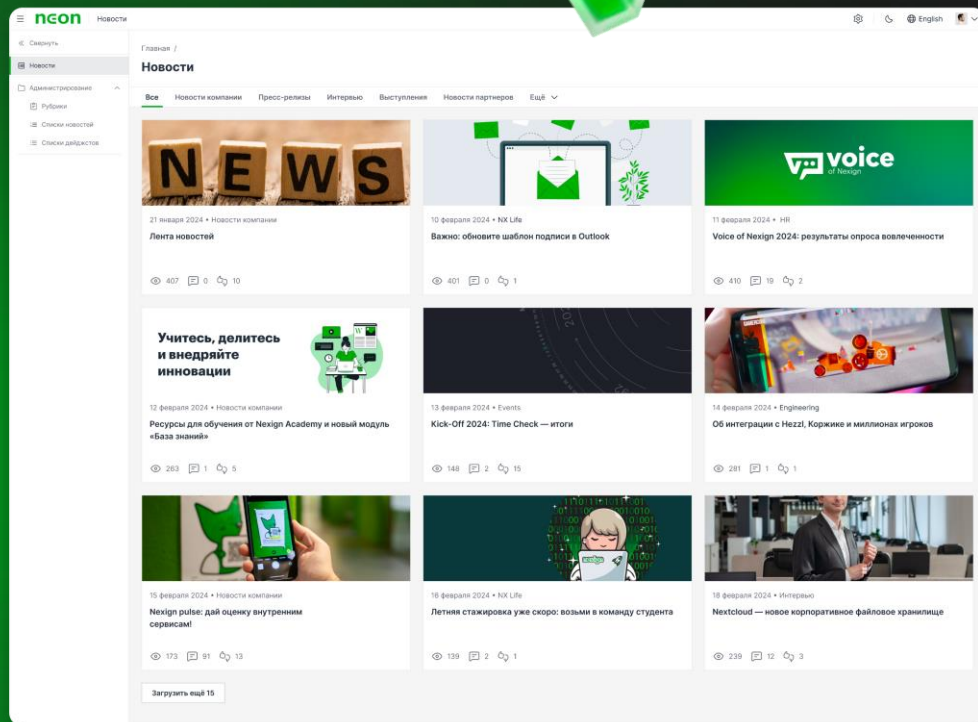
neon Новости

English

« Свернуть

Новости

Администрирование

Рубрики

Списки новостей

Списки дайджестов

Главная /

Новости

Все Новости компании Пресс-релизы Интервью Выступления Новости партнеров Ещё

NEWS

21 января 2024 • Новости компании

Лента новостей

407 0 10

10 февраля 2024 • NX Life

Важно: обновите шаблон подписи в Outlook

401 0 1

voice of Nexign

11 февраля 2024 • HR

Voice of Nexign 2024: результаты опроса вовлеченности

410 19 2

Учитесь, делитесь и внедряйте инновации

12 февраля 2024 • Новости компании

Ресурсы для обучения от Nexign Academy и новый модуль «База знаний»

263 1 5

13 февраля 2024 • Events

Kick-Off 2024: Time Check — итоги

148 2 15

14 февраля 2024 • Engineering

Об интеграции с Hezzl, Коржике и миллионах игроков

281 1 1

15 февраля 2024 • Новости компании

Nexign pulse: дай оценку внутренним сервисам!

173 91 13

16 февраля 2024 • NX Life

Летняя стажировка уже скоро: возьми в команду студента

139 2 1

18 февраля 2024 • Интервью

Nextcloud — новое корпоративное файловое хранилище

239 12 3

Загрузить ещё 15